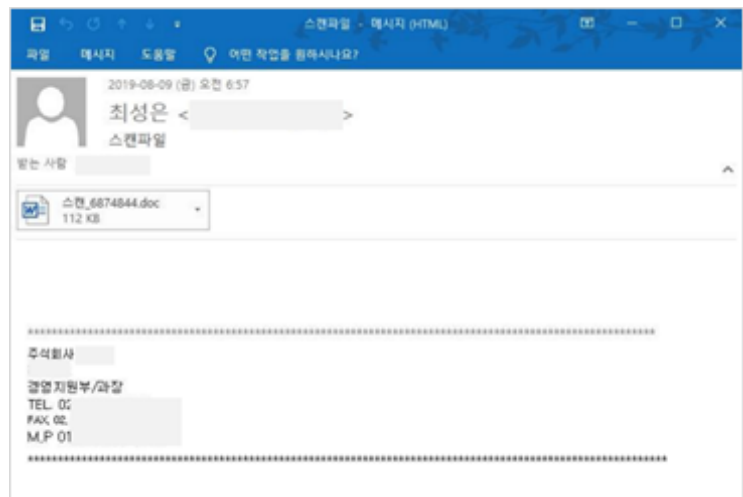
스캔파일 - 메시지 (HTML)

파일 메시지 도움말 어떤 작업을 원하시나요?

2019-08-09 (금) 오전 6:57
최성은 < >
스캔파일

받는 사람

스캔_6874844.doc
112 KB

************************************************************************************************
주식회사

경영지원부/과장
TEL. 02
FAX. 02.
M.P 01
************************************************************************************************